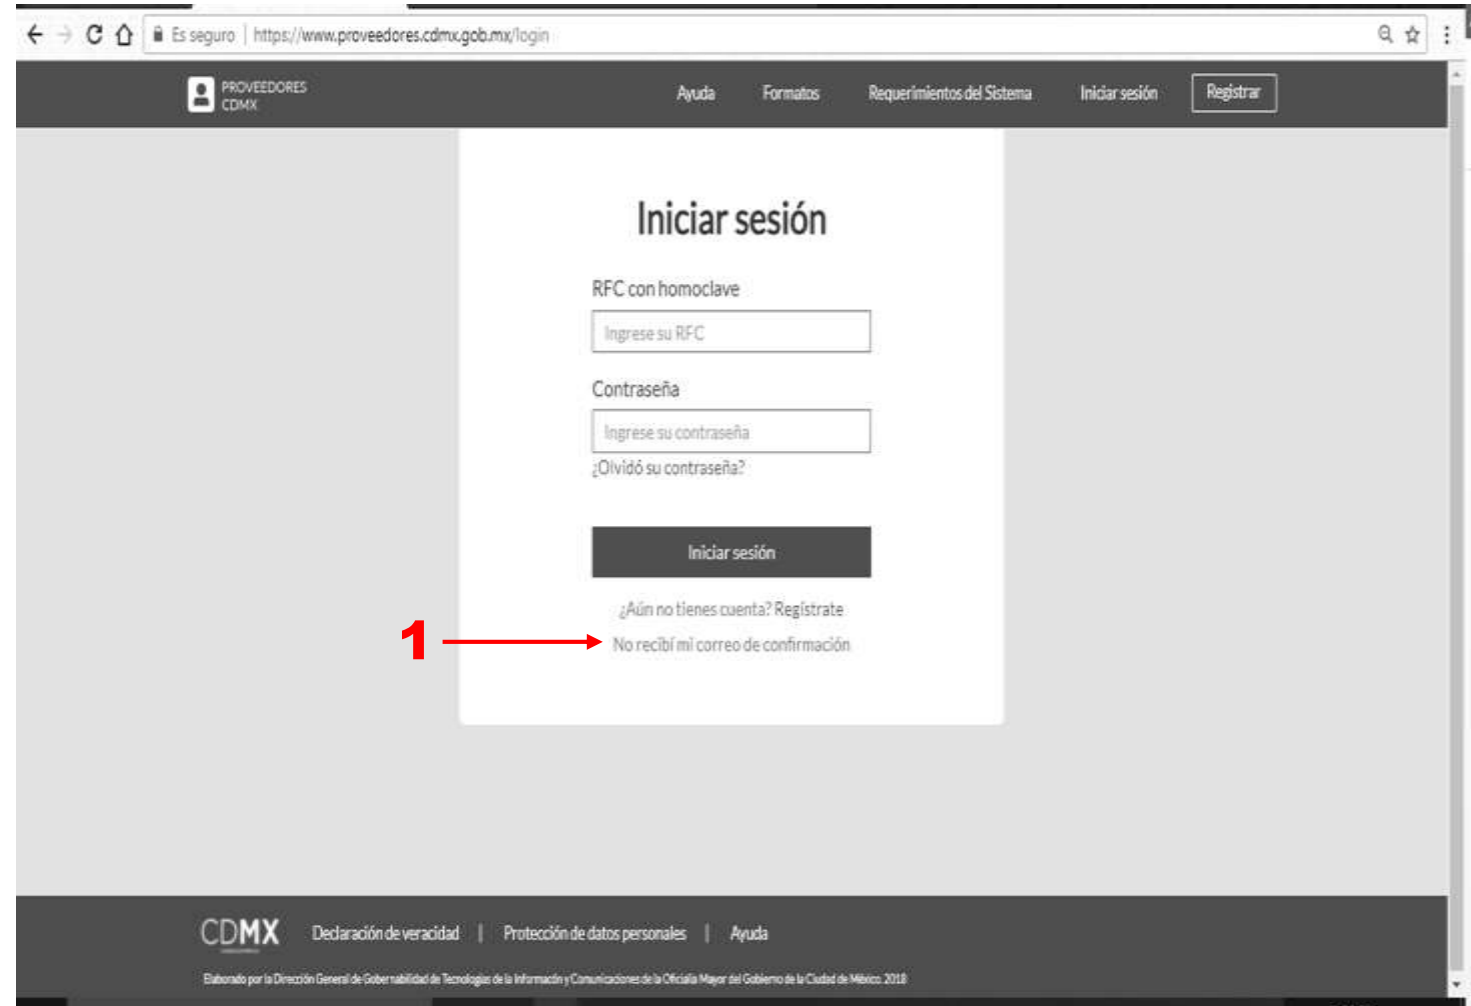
Es seguro | https://www.proveedores.cdmx.gob.mx/login

PROVEEDORES CDMX

Ayuda Formatos Requerimientos del Sistema Iniciar sesión Registrar

Iniciar sesión

RFC con homoclave

Ingrese su RFC

Contraseña

Ingrese su contraseña

¿Olvidó su contraseña?

Iniciar sesión

¿Aún no tienes cuenta? Regístrate

1

No recibí mi correo de confirmación

CDMX Declaración de veracidad | Protección de datos personales | Ayuda

Elaborado por la Dirección General de Gobernabilidad de Tecnologías de la Información y Comunicaciones de la Oficialía Mayor del Gobierno de la Ciudad de México. 2018